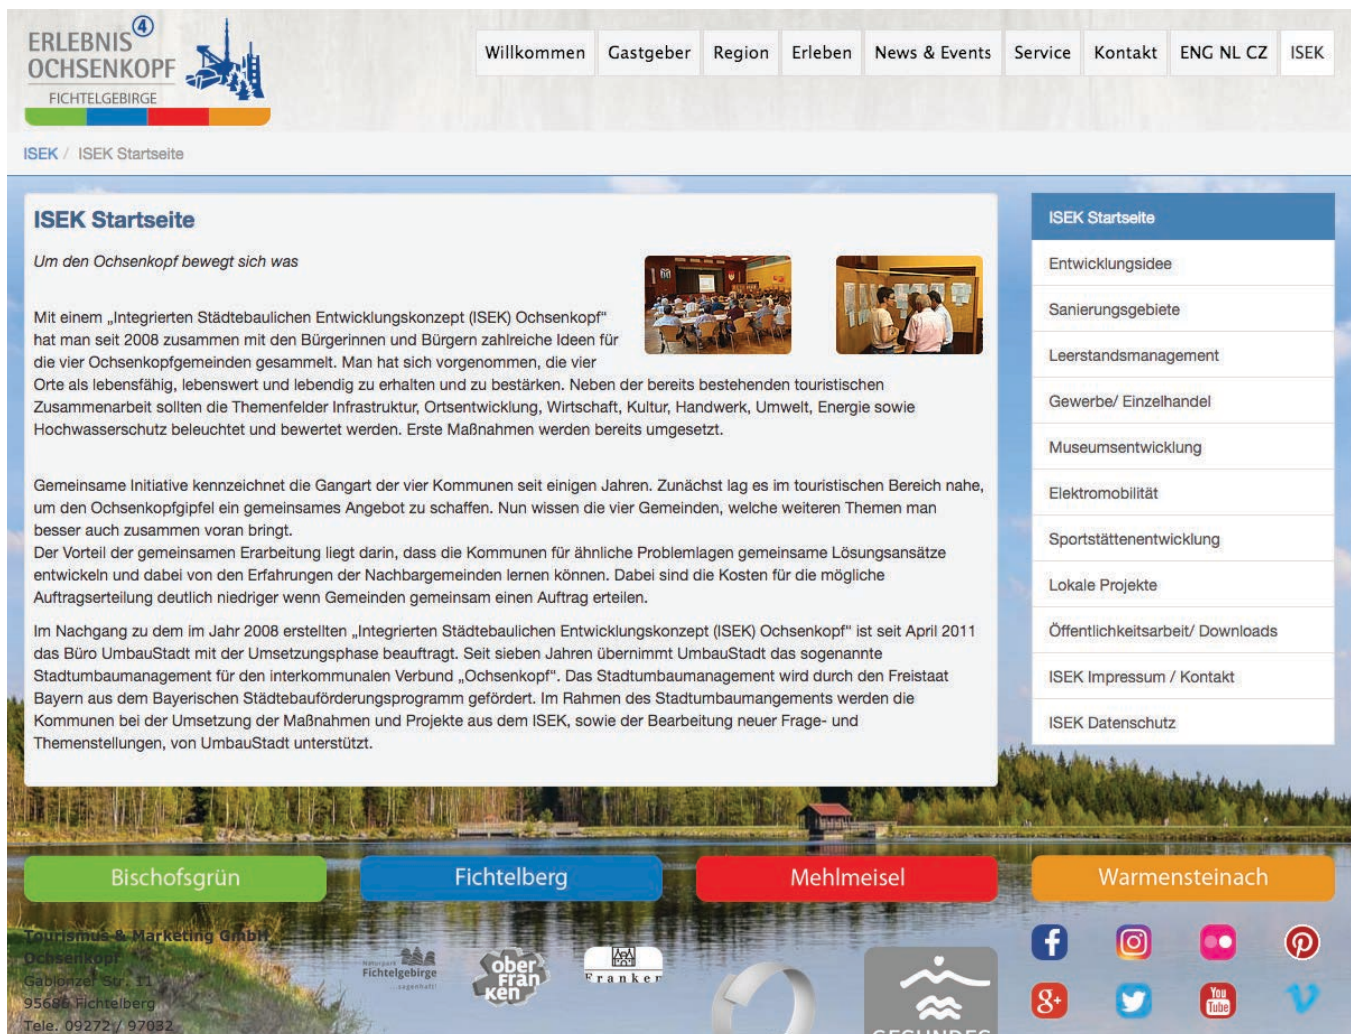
ERLEBNIS④
OCHSENKOPF
FICHTELGEBIRGE

Willkommen | Gastgeber | Region | Erleben | News & Events | Service | Kontakt | ENG NL CZ | ISEK

ISEK / ISEK Startseite

ISEK Startseite

Um den Ochsenkopf bewegt sich was

Mit einem „Integrierten Städtebaulichen Entwicklungskonzept (ISEK) Ochsenkopf" hat man seit 2008 zusammen mit den Bürgerinnen und Bürgern zahlreiche Ideen für die vier Ochsenkopfgemeinden gesammelt. Man hat sich vorgenommen, die vier Orte als lebensfähig, lebenswert und lebendig zu erhalten und zu bestärken. Neben der bereits bestehenden touristischen Zusammenarbeit sollten die Themenfelder Infrastruktur, Ortsentwicklung, Wirtschaft, Kultur, Handwerk, Umwelt, Energie sowie Hochwasserschutz beleuchtet und bewertet werden. Erste Maßnahmen werden bereits umgesetzt.

Gemeinsame Initiative kennzeichnet die Gangart der vier Kommunen seit einigen Jahren. Zunächst lag es im touristischen Bereich nahe, um den Ochsenkopfgipfel ein gemeinsames Angebot zu schaffen. Nun wissen die vier Gemeinden, welche weiteren Themen man besser auch zusammen voran bringt.
Der Vorteil der gemeinsamen Erarbeitung liegt darin, dass die Kommunen für ähnliche Problemlagen gemeinsame Lösungsansätze entwickeln und dabei von den Erfahrungen der Nachbargemeinden lernen können. Dabei sind die Kosten für die mögliche Auftragserteilung deutlich niedriger wenn Gemeinden gemeinsam einen Auftrag erteilen.

Im Nachgang zu dem im Jahr 2008 erstellten „Integrierten Städtebaulichen Entwicklungskonzept (ISEK) Ochsenkopf" ist seit April 2011 das Büro UmbauStadt mit der Umsetzungsphase beauftragt. Seit sieben Jahren übernimmt UmbauStadt das sogenannte Stadtumbaumanagement für den interkommunalen Verbund „Ochsenkopf". Das Stadtumbaumanagement wird durch den Freistaat Bayern aus dem Bayerischen Städtebauförderungsprogramm gefördert. Im Rahmen des Stadtumbaumangements werden die Kommunen bei der Umsetzung der Maßnahmen und Projekte aus dem ISEK, sowie der Bearbeitung neuer Frage- und Themenstellungen, von UmbauStadt unterstützt.

ISEK Startseite
Entwicklungsidee
Sanierungsgebiete
Leerstandsmanagement
Gewerbe/ Einzelhandel
Museumsentwicklung
Elektromobilität
Sportstättenentwicklung
Lokale Projekte
Öffentlichkeitsarbeit/ Downloads
ISEK Impressum / Kontakt
ISEK Datenschutz

Bischofsgrün | Fichtelberg | Mehlmeisel | Warmensteinach

Tourismus & Marketing GmbH Ochsenkopf
Gablonzer Str. 11
95686 Fichtelberg
Tele. 09272 / 97032

Naturpark Fichtelgebirge
ober Fran ken
Franken
GESUNDES